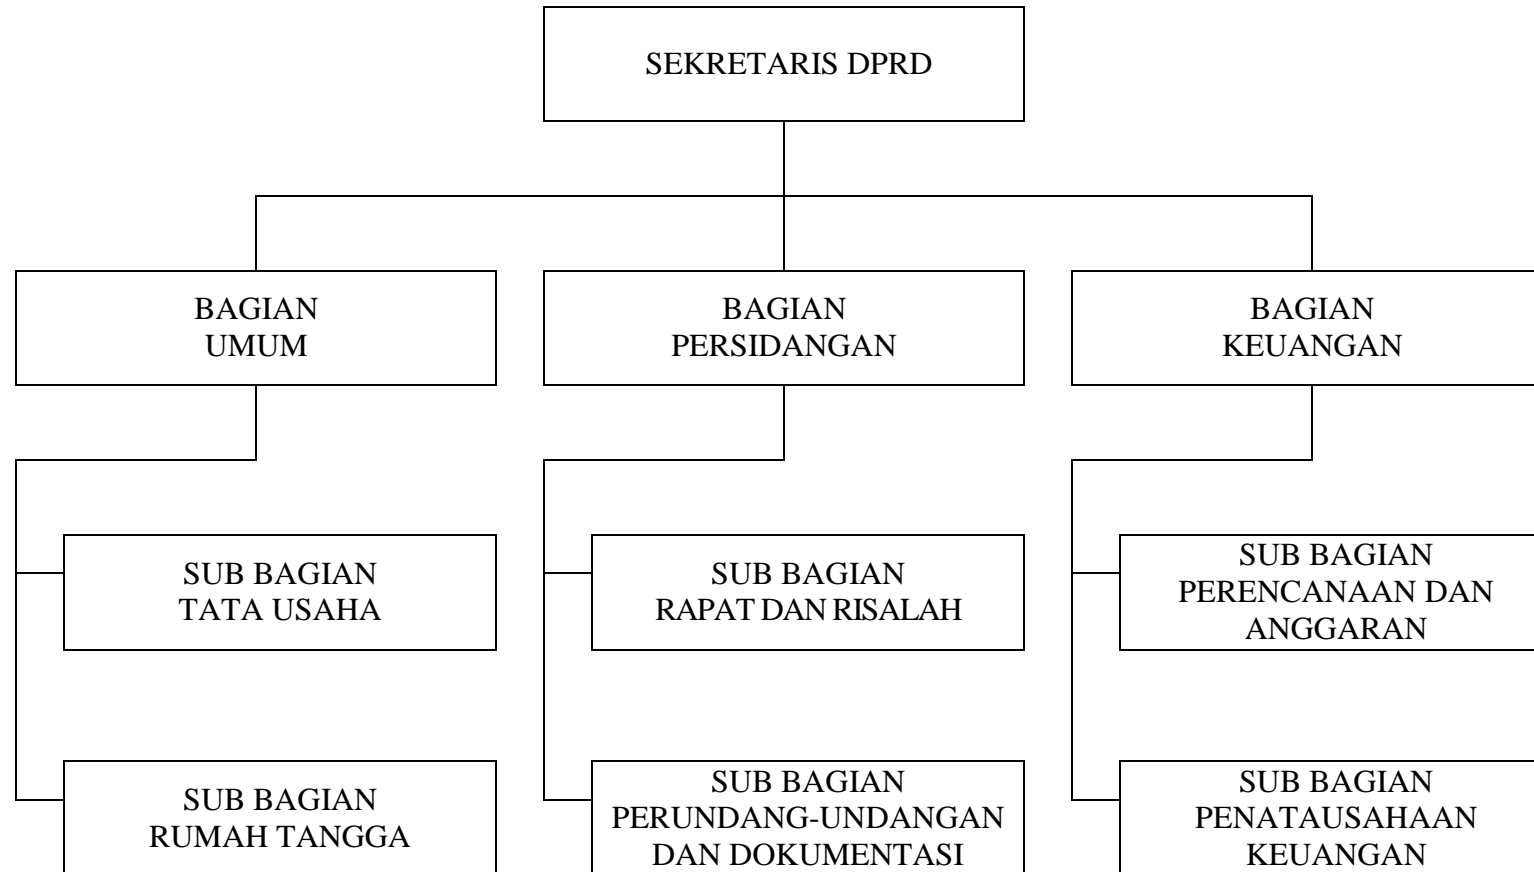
SEKRETARIS DPRD

BAGIAN UMUM

BAGIAN PERSIDANGAN

BAGIAN KEUANGAN

SUB BAGIAN TATA USAHA

SUB BAGIAN RUMAH TANGGA

SUB BAGIAN RAPAT DAN RISALAH

SUB BAGIAN PERUNDANG-UNDANGAN DAN DOKUMENTASI

SUB BAGIAN PERENCANAAN DAN ANGGARAN

SUB BAGIAN PENATAUSAHAAN KEUANGAN